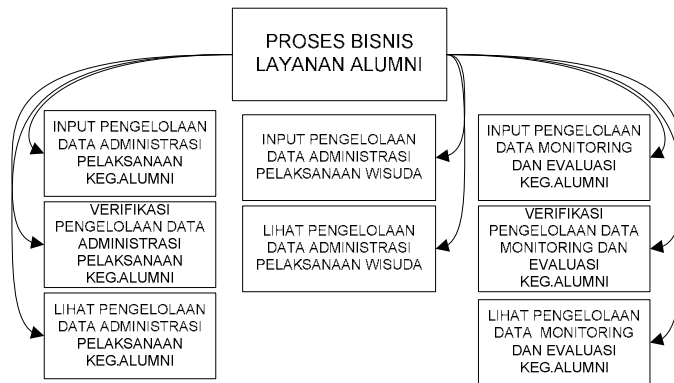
PROSES BISNIS LAYANAN ALUMNI

INPUT PENGELOLAAN DATA ADMINISTRASI PELAKSANAAN KEG.ALUMNI

VERIFIKASI PENGELOLAAN DATA ADMINISTRASI PELAKSANAAN KEG.ALUMNI

LIHAT PENGELOLAAN DATA ADMINISTRASI PELAKSANAAN KEG.ALUMNI

INPUT PENGELOLAAN DATA ADMINISTRASI PELAKSANAAN WISUDA

LIHAT PENGELOLAAN DATA ADMINISTRASI PELAKSANAAN WISUDA

INPUT PENGELOLAAN DATA MONITORING DAN EVALUASI KEG.ALUMNI

VERIFIKASI PENGELOLAAN DATA MONITORING DAN EVALUASI KEG.ALUMNI

LIHAT PENGELOLAAN DATA MONITORING DAN EVALUASI KEG.ALUMNI